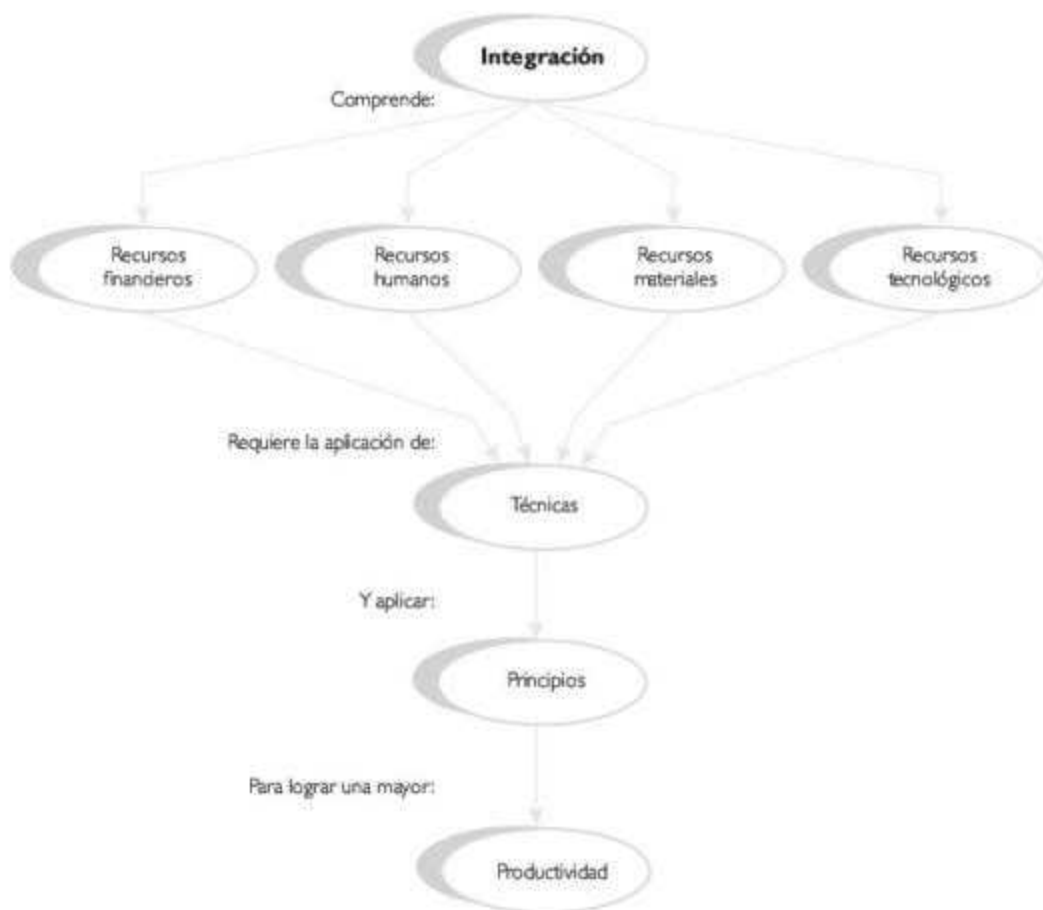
Integración

Comprende:

Recursos financieros

Recursos humanos

Recursos materiales

Recursos tecnológicos

Requiere la aplicación de:

Técnicas

Y aplicar:

Principios

Para lograr una mayor:

Productividad